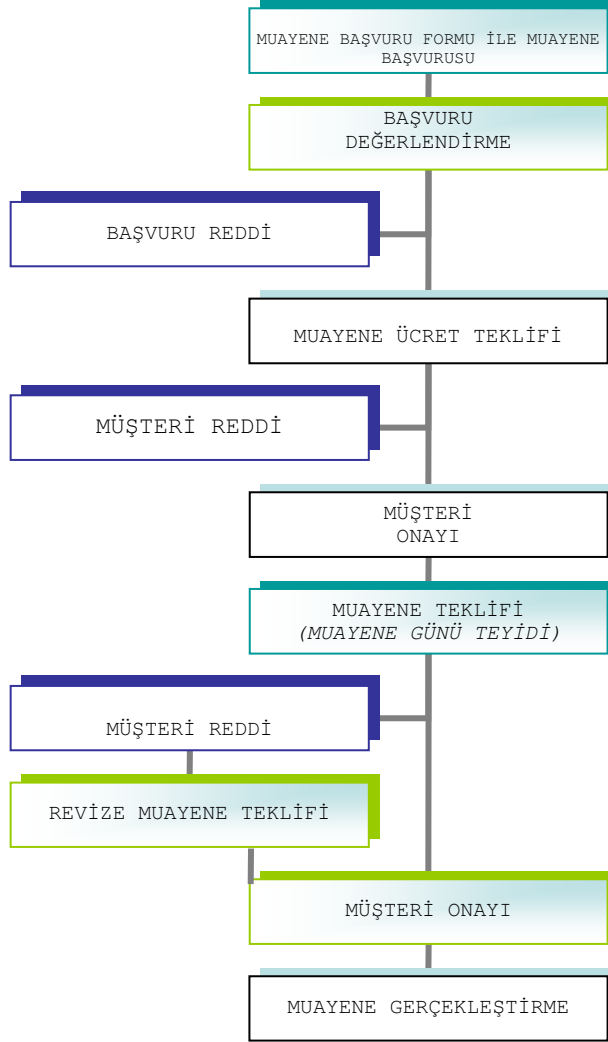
MUAYENE BAŞVURU FORMU İLE MUAYENE BAŞVURUSU

BAŞVURU DEĞERLENDİRME

BAŞVURU REDDİ

MUAYENE ÜCRET TEKLİFİ

MÜŞTERİ REDDİ

MÜŞTERİ ONAYI

MUAYENE TEKLİFİ
*(MUAYENE GÜNÜ TEYİDİ)*

MÜŞTERİ REDDİ

REVİZE MUAYENE TEKLİFİ

MÜŞTERİ ONAYI

MUAYENE GERÇEKLEŞTİRME